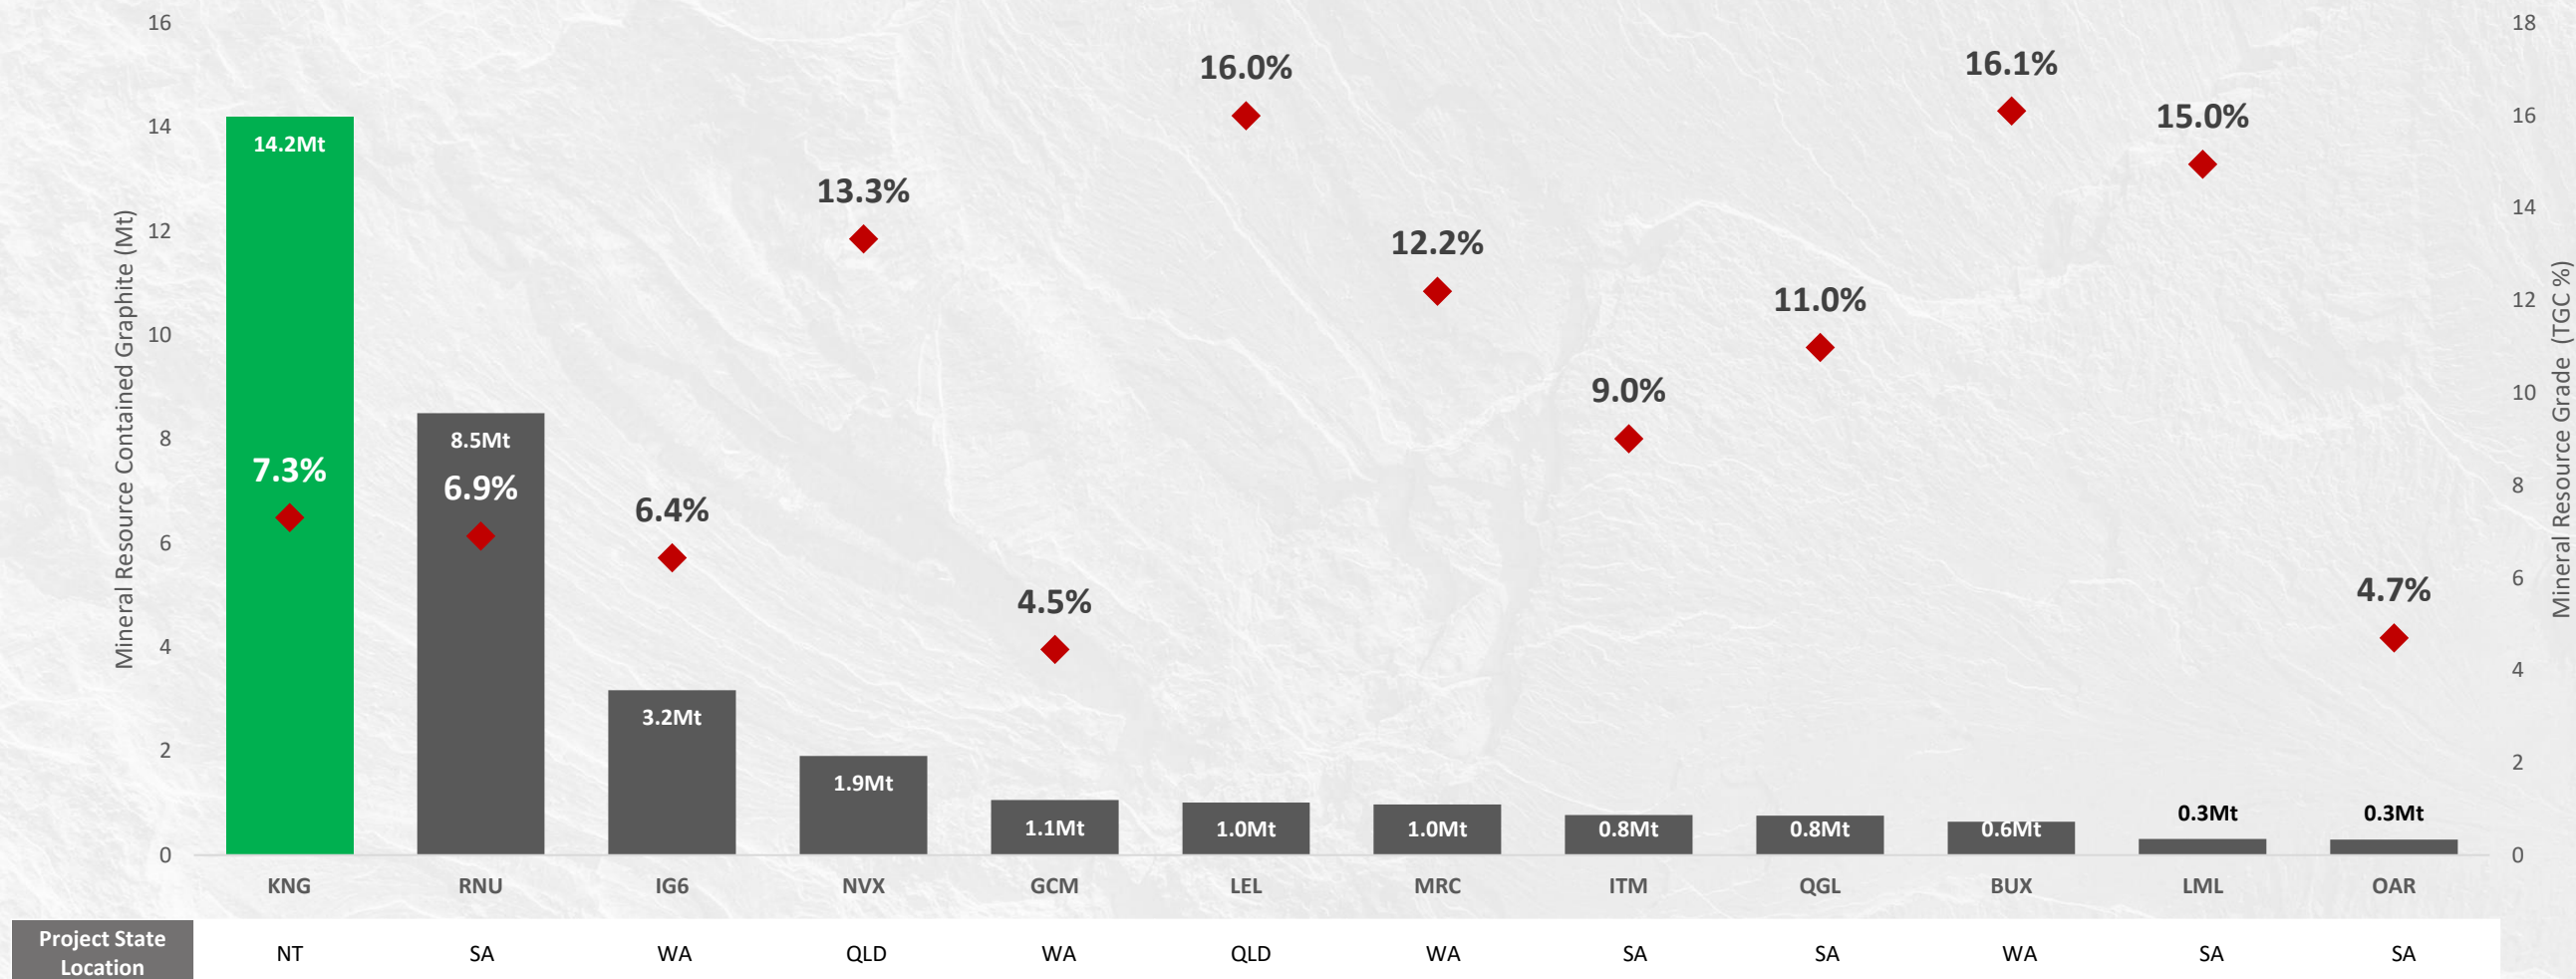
Mineral Resource Contained Graphite (Mt)

16
14
12
10
8
6
4
2
0

Mineral Resource Grade (TGC %)

18
16
14
12
10
8
6
4
2
0

14.2Mt
7.3%
8.5Mt
6.9%
6.4%
3.2Mt
13.3%
1.9Mt
4.5%
1.1Mt
16.0%
1.0Mt
12.2%
1.0Mt
9.0%
0.8Mt
11.0%
0.8Mt
16.1%
0.6Mt
15.0%
0.3Mt
4.7%
0.3Mt

| | KNG | RNU | IG6 | NVX | GCM | LEL | MRC | ITM | QGL | BUX | LML | OAR |
|---|---|---|---|---|---|---|---|---|---|---|---|---|
| Project State Location | NT | SA | WA | QLD | WA | QLD | WA | SA | SA | WA | SA | SA |